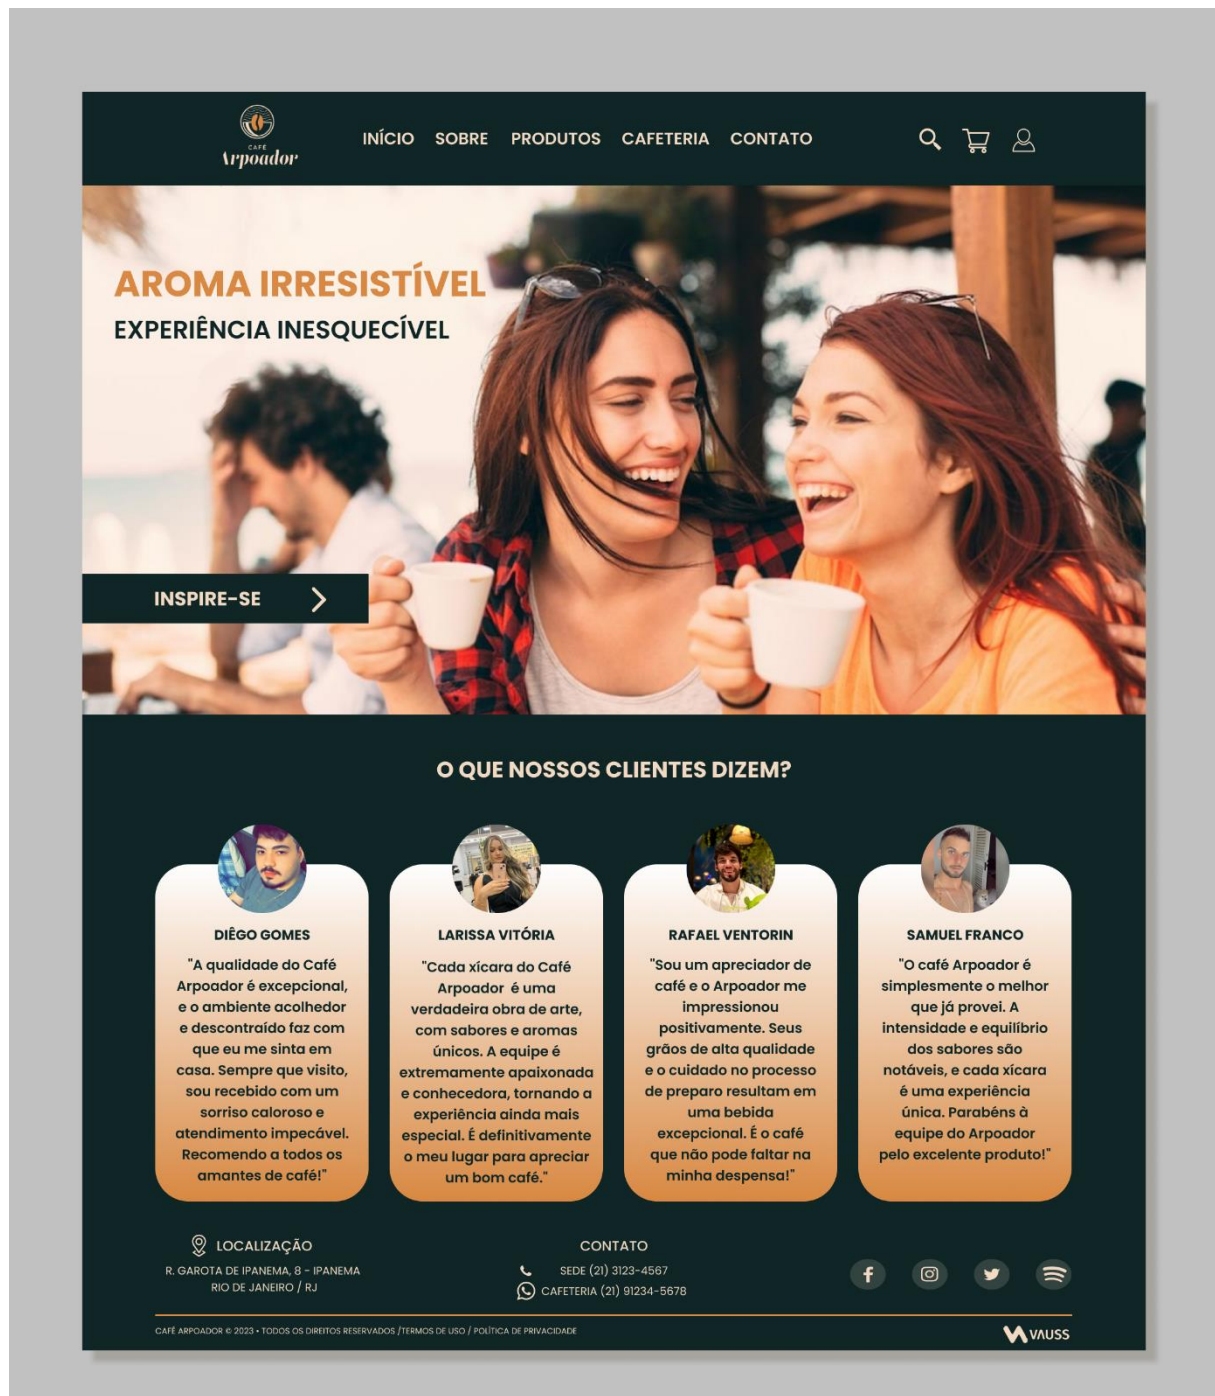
CAFÉ
Arpoador

INÍCIO SOBRE PRODUTOS CAFETERIA CONTATO

AROMA IRRESISTÍVEL
EXPERIÊNCIA INESQUECÍVEL

INSPIRE-SE

O QUE NOSSOS CLIENTES DIZEM?

DIÊGO GOMES
"A qualidade do Café Arpoador é excepcional, e o ambiente acolhedor e descontraído faz com que eu me sinta em casa. Sempre que visito, sou recebido com um sorriso caloroso e atendimento impecável. Recomendo a todos os amantes de café!"

LARISSA VITÓRIA
"Cada xícara do Café Arpoador é uma verdadeira obra de arte, com sabores e aromas únicos. A equipe é extremamente apaixonada e conhecedora, tornando a experiência ainda mais especial. É definitivamente o meu lugar para apreciar um bom café."

RAFAEL VENTORIN
"Sou um apreciador de café e o Arpoador me impressionou positivamente. Seus grãos de alta qualidade e o cuidado no processo de preparo resultam em uma bebida excepcional. É o café que não pode faltar na minha despensa!"

SAMUEL FRANCO
"O café Arpoador é simplesmente o melhor que já provei. A intensidade e equilíbrio dos sabores são notáveis, e cada xícara é uma experiência única. Parabéns à equipe do Arpoador pelo excelente produto!"

LOCALIZAÇÃO
R. GAROTA DE IPANEMA, 8 - IPANEMA
RIO DE JANEIRO / RJ

CONTATO
SEDE (21) 3123-4567
CAFETERIA (21) 91234-5678

CAFÉ ARPOADOR © 2023 • TODOS OS DIREITOS RESERVADOS /TERMOS DE USO / POLÍTICA DE PRIVACIDADE

VAUSS